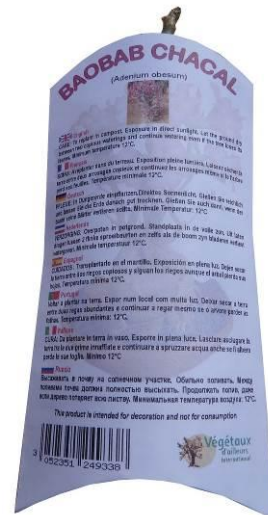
BAOBAB CHACAL

(Adenium obesum)

English
CARE: To replant in compost. Exposure in direct sunlight. Let the ground dry between two copious waterings and continue watering even if the tree loses its leaves. Minimum temperature 12°C.

Français
SOINS: Rempoter dans du terreau. Exposition en pleine lumière. Laisser sécher la terre entre deux arrosages copieux et continuer les arrosages même si l'arbre perd ses feuilles. Température minimale 12°C.

Deutsch
PFLEGE: In Blumenerde eintopfen. Direktes Sonnenlicht. Gießen Sie reichlich und lassen Sie die Erde danach gut trocknen. Gießen Sie auch dann, wenn der Baum seine Blätter verlieren sollte. Minimale Temperatur 12°C.

Nederlands
VERZORGING: Overpotten in potgrond. Standplaats in de volle zon. Uit laten drogen tussen 2 flinke sproeibeurten en zelfs als de boom zijn bladeren verliest begieten. Minimale temperatuur 12°C.

Español
CUIDADOS: Trasplantar en el mantillo. Exposición en plena luz. Dejar secar la tierra entre dos riegos copiosos y siguen los riegos aunque el arbol pierda sus hojas. Temperatura mínima 12°C.

Portugal
Voltar a plantar na terra. Expor num local com muita luz. Deixar secar a terra entre duas regas abundantes e continuar a regar mesmo se a árvore perder as folhas. Temperatura mínima 12°C.

Italiano
CURA: Da piantare in terra in vaso. Esporre in piena luce. Lasciare asciugare la terra fra le due prime innaffiate e continuare a spruzzare acqua anche se l'albero perde le sue foglie. Minimo 12°C

Russia
Высаживать в почву на солнечном участке. Обильно поливать. Между поливами почва должна полностью высыхать. Продолжать полив, даже если дерево потеряет всю листву. Минимальная температура воздуха: 12°C.

This product is intended for decoration and not for consumption.

3 052351 249338

Végétaux d'ailleurs International